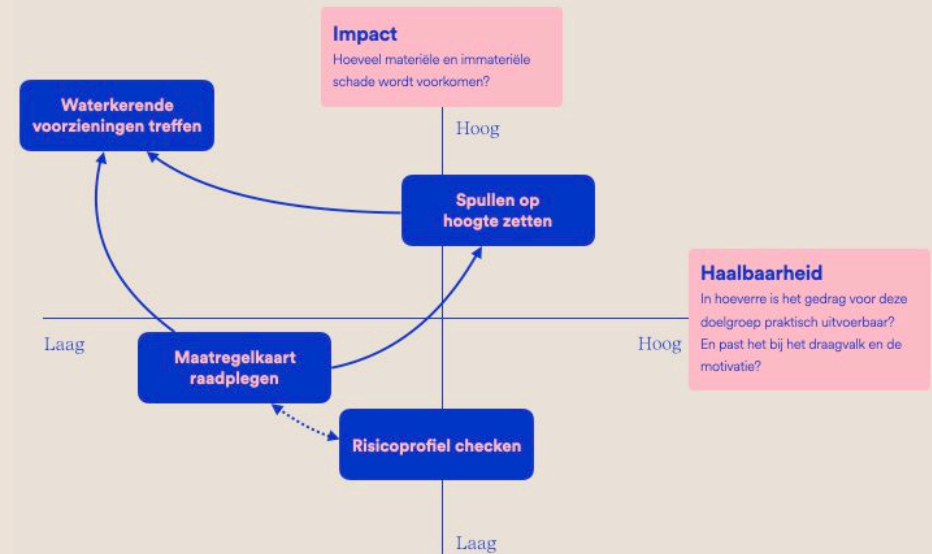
Impact
Hoeveel materiële en immateriële schade wordt voorkomen?

Hoog

Waterkerende voorzieningen treffen

Spullen op hoogte zetten

Haalbaarheid
In hoeverre is het gedrag voor deze doelgroep praktisch uitvoerbaar? En past het bij het draagvalk en de motivatie?

Laag

Hoog

Maatregelkaart raadplegen

Risicoprofiel checken

Laag